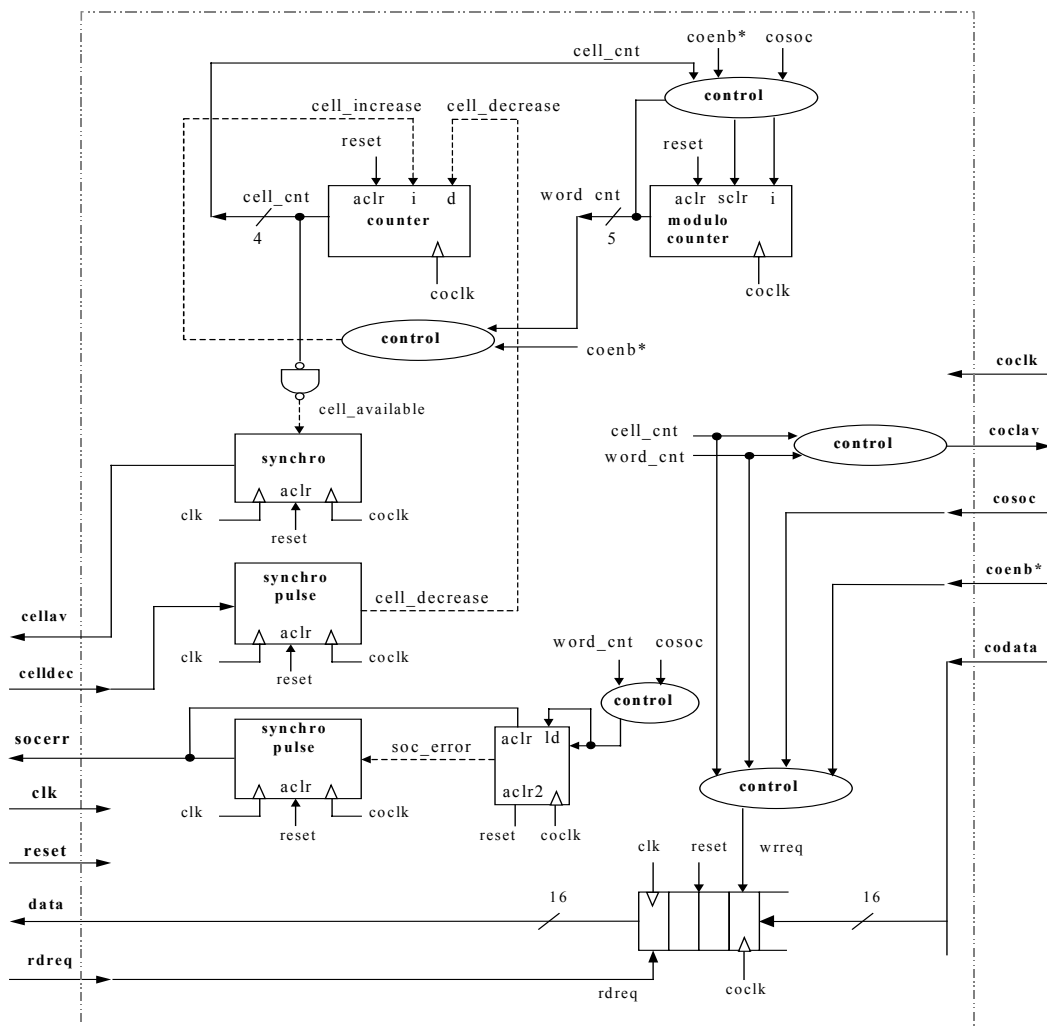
cell_cnt
coenb*
cosoc
control
cell_increase
cell_decrease
reset
aclr i d
counter
cell_cnt
4
coclk
reset
aclr sclr i
modulo counter
word cnt
5
coclk
control
coenb*
cell_available
synchro
aclr
clk
reset
coclk
synchro pulse
cell_decrease
aclr
clk
reset
coclk
cellav
celldec
word_cnt
cosoc
control
socerr
synchro pulse
soc_error
aclr ld
aclr2
aclr
clk
reset
coclk
reset
coclk
clk
reset
coclk
cell_cnt
word_cnt
control
coclav
cosoc
coenb*
codata
control
clk
reset
wrreq
data
16
16
rdreq
rdreq
coclk